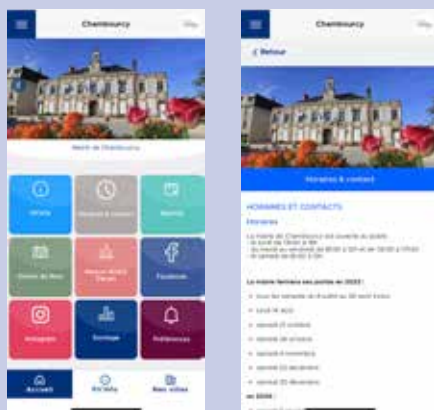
Chembourcy

Mairie de Chembourcy

Infos

Horaires & contact

Agenda

Facebook

Instagram

Sondage

Préférences

Accueil

Mes villes

Chembourcy

< Retour

Horaires & contact

HORAIRES ET CONTACTS

Horaires

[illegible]

La mairie fermera ses portes en 2022 :

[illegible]